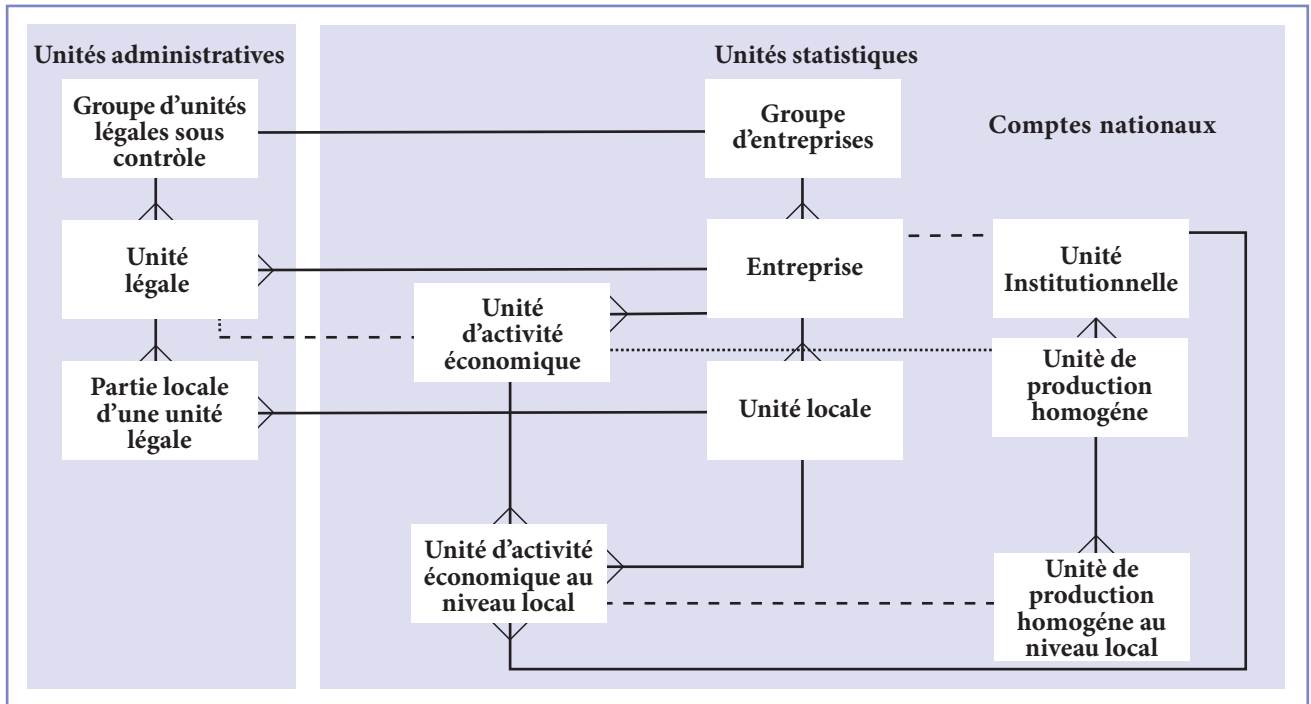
Unités administratives

Groupe d'unités légales sous contrôle

Unité légale

Partie locale d'une unité légale

Unités statistiques

Groupe d'entreprises

Comptes nationaux

Entreprise

Unité Institutionnelle

Unité d'activité économique

Unité de production homogéne

Unité locale

Unité d'activité économique au niveau local

Unité de production homogéne au niveau local